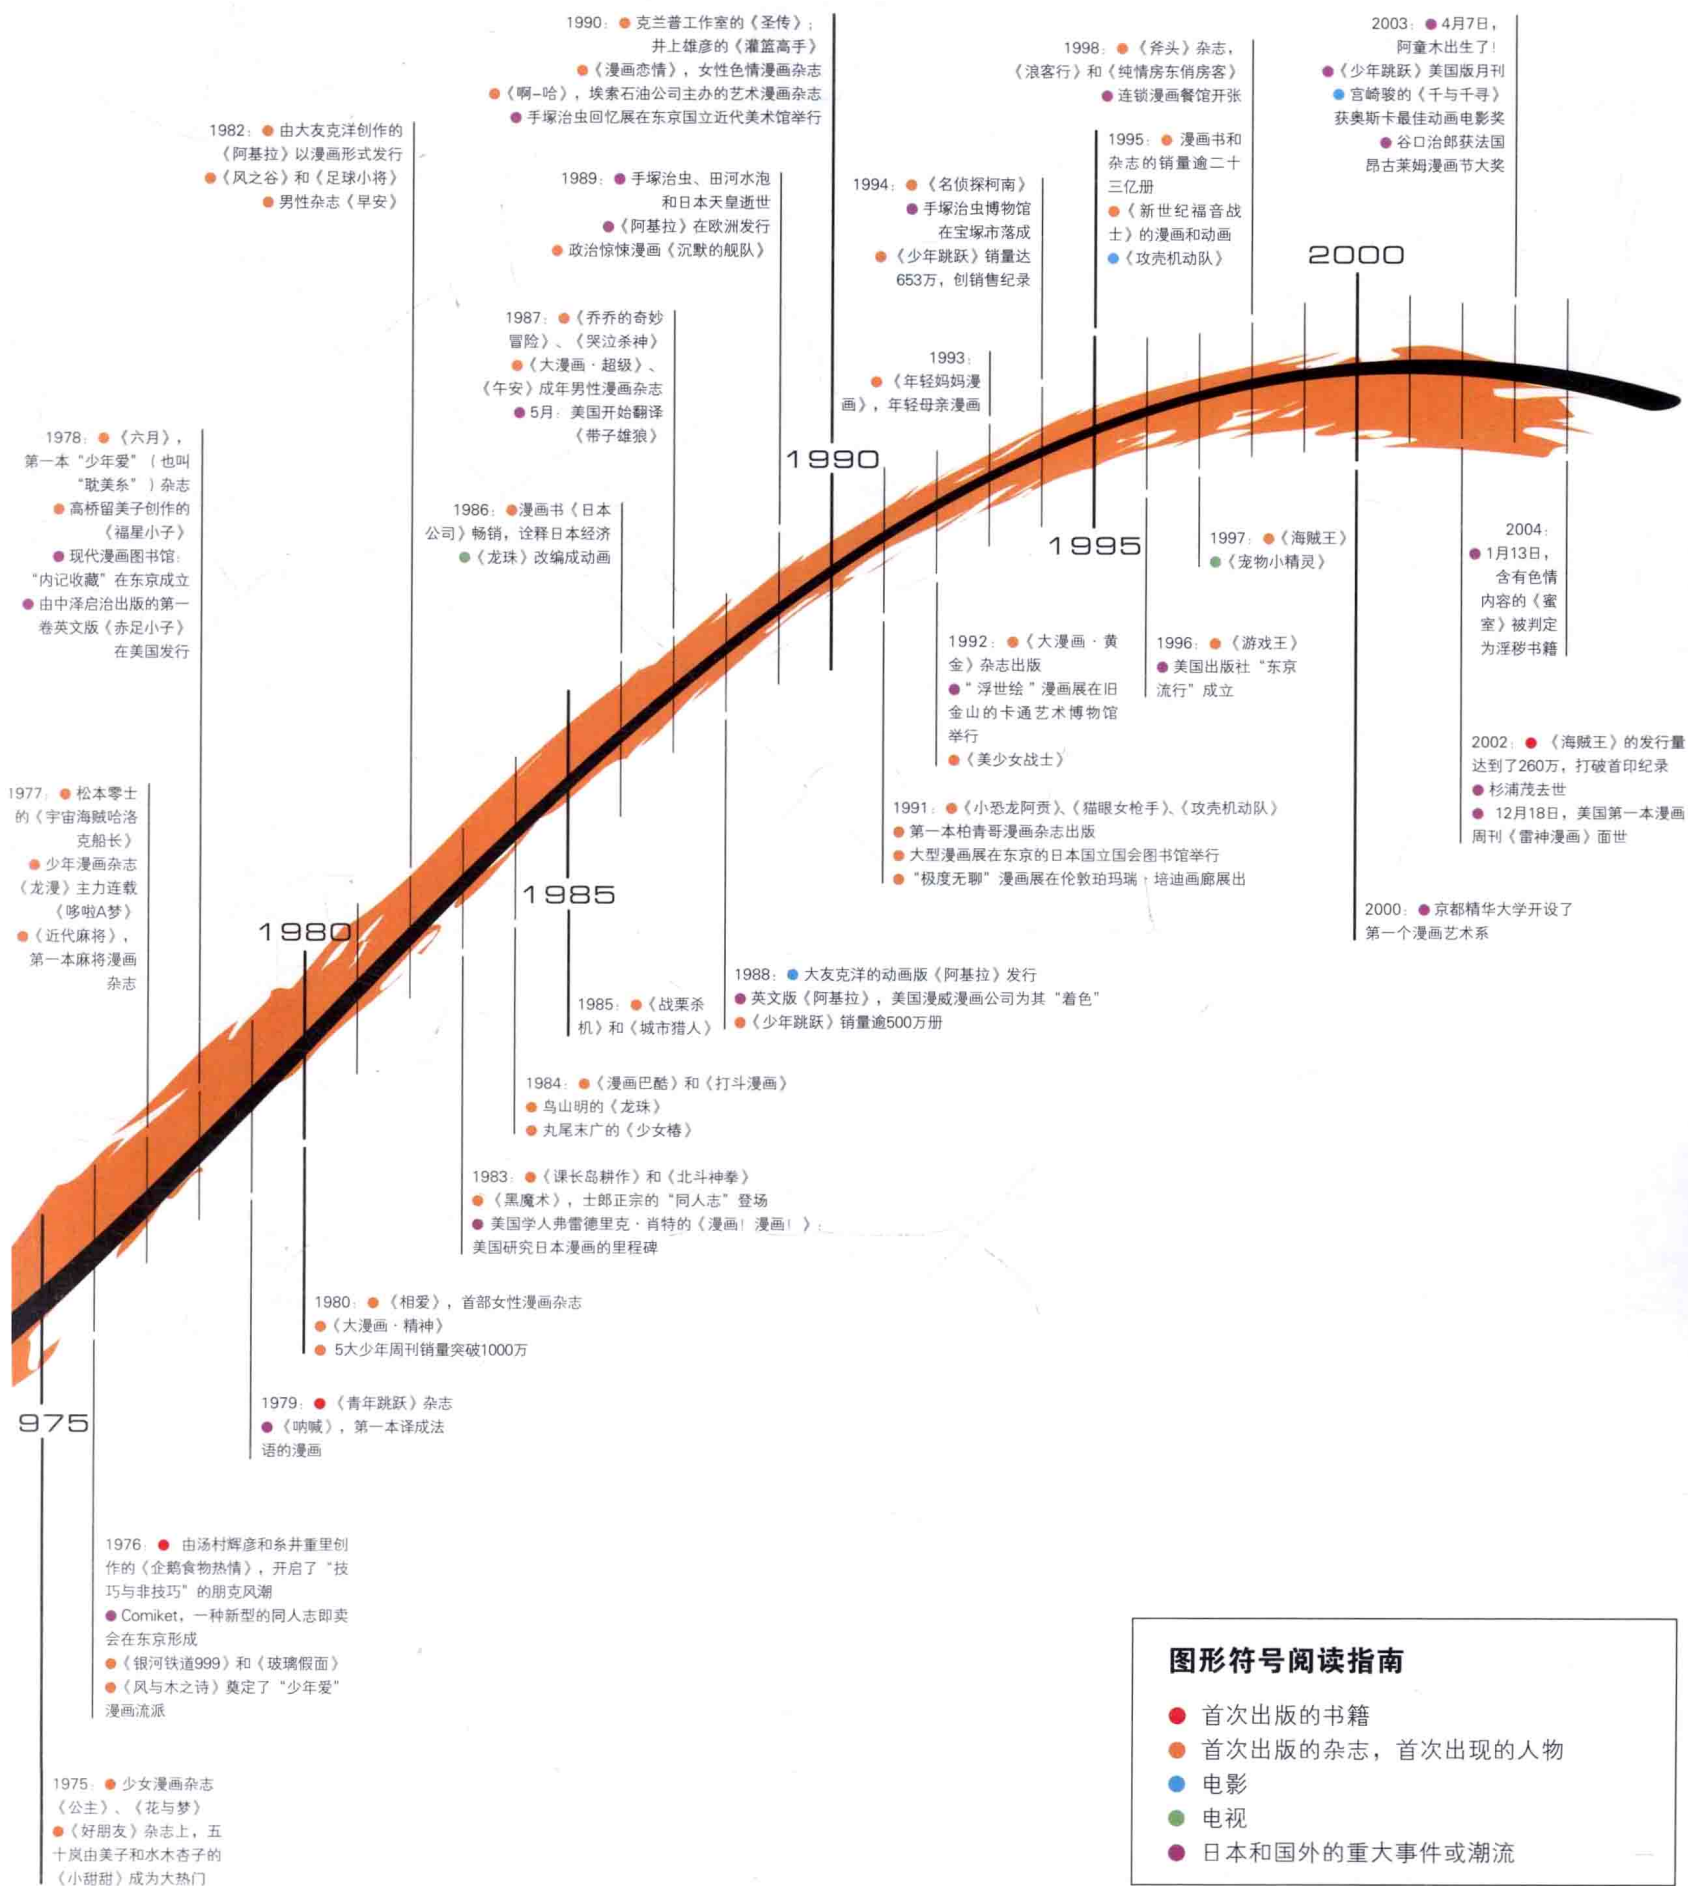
1990：克兰普工作室的《圣传》；井上雄彦的《灌篮高手》
《漫画恋情》，女性色情漫画杂志
《啊–哈》，埃索石油公司主办的艺术漫画杂志
手塚治虫回忆展在东京国立近代美术馆举行

1982：由大友克洋创作的《阿基拉》以漫画形式发行
《风之谷》和《足球小将》
男性杂志《早安》

1989：手塚治虫、田河水泡和日本天皇逝世
《阿基拉》在欧洲发行
政治惊悚漫画《沉默的舰队》

1998：《斧头》杂志，《浪客行》和《纯情房东俏房客》
连锁漫画餐馆开张

1995：漫画书和杂志的销量逾二十三亿册
《新世纪福音战士》的漫画和动画
《攻壳机动队》

2003：4月7日，阿童木出生了！
《少年跳跃》美国版月刊
宫崎骏的《千与千寻》获奥斯卡最佳动画电影奖
谷口治郎获法国昂古莱姆漫画节大奖

1994：《名侦探柯南》
手塚治虫博物馆在宝塚市落成
《少年跳跃》销量达653万，创销售纪录

2000

1987：《乔乔的奇妙冒险》、《哭泣杀神》
《大漫画·超级》、《午安》成年男性漫画杂志
5月：美国开始翻译《带子雄狼》

1993：《年轻妈妈漫画》，年轻母亲漫画

1978：《六月》，第一本“少年爱”（也叫“耽美系”）杂志
高桥留美子创作的《福星小子》
现代漫画图书馆：“内记收藏”在东京成立
由中泽启治出版的第一卷英文版《赤足小子》在美国发行

1990

1986：漫画书《日本公司》畅销，诠释日本经济
《龙珠》改编成动画

1995

1997：《海贼王》
《宠物小精灵》

2004：1月13日，含有色情内容的《蜜室》被判定为淫秽书籍

1992：《大漫画·黄金》杂志出版
“浮世绘”漫画展在旧金山的卡通艺术博物馆举行
《美少女战士》

1996：《游戏王》
美国出版社“东京流行”成立

2002：《海贼王》的发行量达到了260万，打破首印纪录
杉浦茂去世
12月18日，美国第一本漫画周刊《雷神漫画》面世

1977：松本零士的《宇宙海贼哈洛克船长》
少年漫画杂志《龙漫》主力连载《哆啦A梦》
《近代麻将》，第一本麻将漫画杂志

1991：《小恐龙阿贡》、《猫眼女枪手》、《攻壳机动队》
第一本柏青哥漫画杂志出版
大型漫画展在东京的日本国立国会图书馆举行
“极度无聊”漫画展在伦敦珀玛瑞·培迪画廊展出

1985

1980

2000：京都精华大学开设了第一个漫画艺术系

1988：大友克洋的动画版《阿基拉》发行
英文版《阿基拉》，美国漫威漫画公司为其“着色”
《少年跳跃》销量逾500万册

1985：《战栗杀机》和《城市猎人》

1984：《漫画巴酷》和《打斗漫画》
鸟山明的《龙珠》
丸尾末广的《少女椿》

1983：《课长岛耕作》和《北斗神拳》
《黑魔术》，士郎正宗的“同人志”登场
美国学人弗雷德里克·肖特的《漫画！漫画！》：美国研究日本漫画的里程碑

1980：《相爱》，首部女性漫画杂志
《大漫画·精神》
5大少年周刊销量突破1000万

975

1979：《青年跳跃》杂志
《呐喊》，第一本译成法语的漫画

1976：由汤村辉彦和糸井重里创作的《企鹅食物热情》，开启了“技巧与非技巧”的朋克风潮
Comiket，一种新型的同人志即卖会在东京形成
《银河铁道999》和《玻璃假面》
《风与木之诗》奠定了“少年爱”漫画流派

1975：少女漫画杂志《公主》、《花与梦》
《好朋友》杂志上，五十岚由美子和水木杏子的《小甜甜》成为大热门

图形符号阅读指南
首次出版的书籍
首次出版的杂志，首次出现的人物
电影
电视
日本和国外的重大事件或潮流